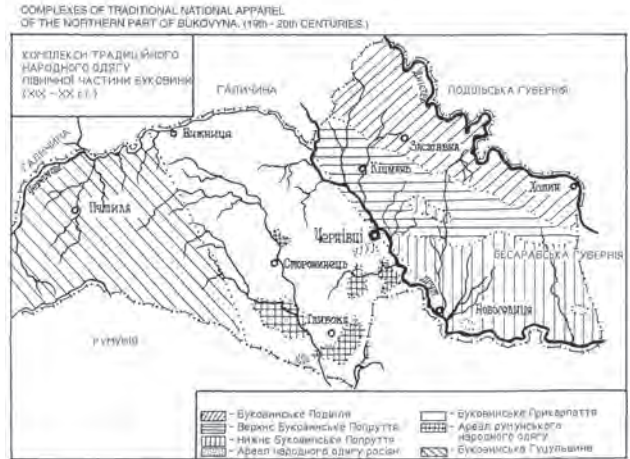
COMPLEXES OF TRADITIONAL NATIONAL APPAREL OF THE NORTHERN PART OF BUKOVYNA. (19th - 20th CENTURIES.)

КОМПЛЕКСИ ТРАДИЦІЙНОГО НАРОДНОГО ОДЯГУ ПІВНІЧНОЇ ЧАСТИНИ БУКОВИНИ (XIX - XX ст.)

ГАЛИЧИНА

ПОДІЛЬСЬКА ГУБЕРНІЯ

Вижниця

ГАЛИЧИНА

Заставна

Кіцмань

Хотин

Путила

Чернівці

БЕСАРАБСЬКА ГУБЕРНІЯ

Сторожинець

Глибока

Новоселиця

РУМУНІЯ

- Буковинське Поділля
- Верхнє Буковинське Попруття
- Нижнє Буковинське Попруття
- Ареал народного одягу росіян
- Буковинське Прикарпаття
- Ареал румунського народного одягу
- Буковинська Гуцульщина